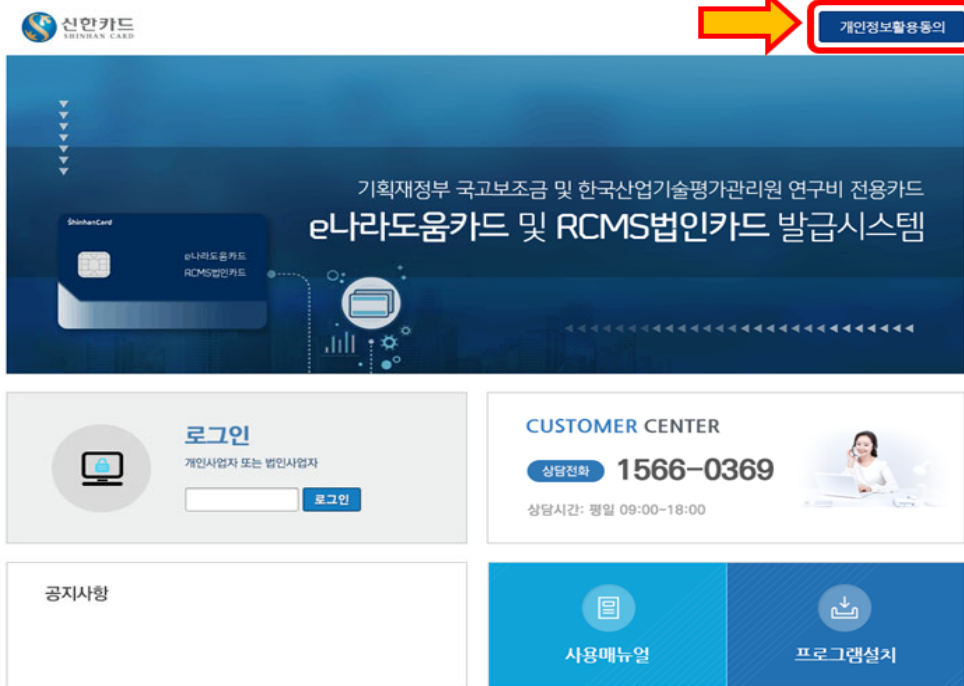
신한카드
SHINHAN CARD

개인정보활용동의

기획재정부 국고보조금 및 한국산업기술평가관리원 연구비 전용카드
e나라도움카드 및 RCMS법인카드 발급시스템

ShinhanCard
e나라도움카드
RCMS법인카드

로그인
개인사업자 또는 법인사업자
로그인

CUSTOMER CENTER
상담전화 1566-0369
상담시간: 평일 09:00~18:00

공지사항

사용매뉴얼

프로그램설치